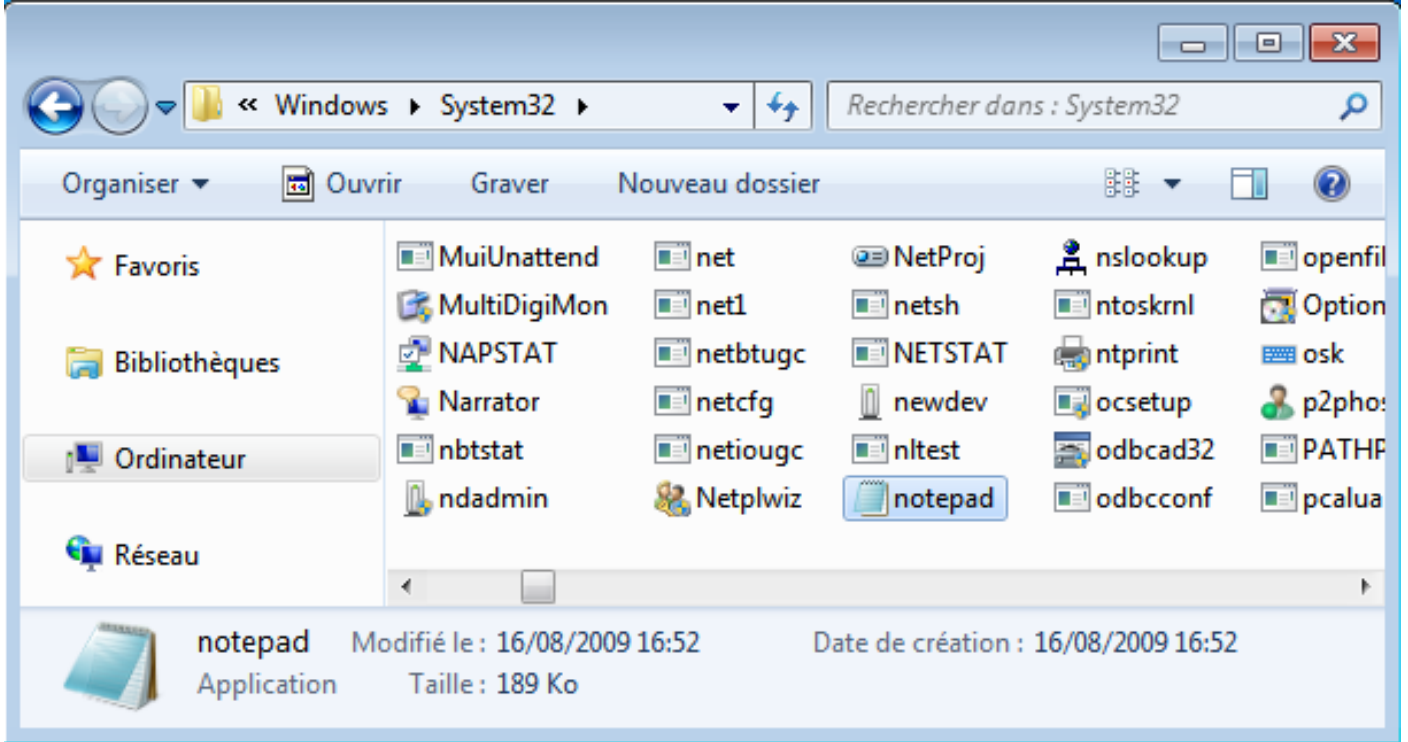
« Windows ▸ System32 ▸

Rechercher dans : System32

Organiser ▾ Ouvrir Graver Nouveau dossier

Favoris

Bibliothèques

Ordinateur

Réseau

MuiUnattend
MultiDigiMon
NAPSTAT
Narrator
nbtstat
ndadmin

net
net1
netbtugc
netcfg
netiougc
Netplwiz

NetProj
netsh
NETSTAT
newdev
nltest
notepad

nslookup
ntoskrnl
ntprint
ocsetup
odbcad32
odbcconf

openfil
Option
osk
p2phos
PATHP
pcalua

notepad Modifié le : 16/08/2009 16:52 Date de création : 16/08/2009 16:52
Application Taille : 189 Ko